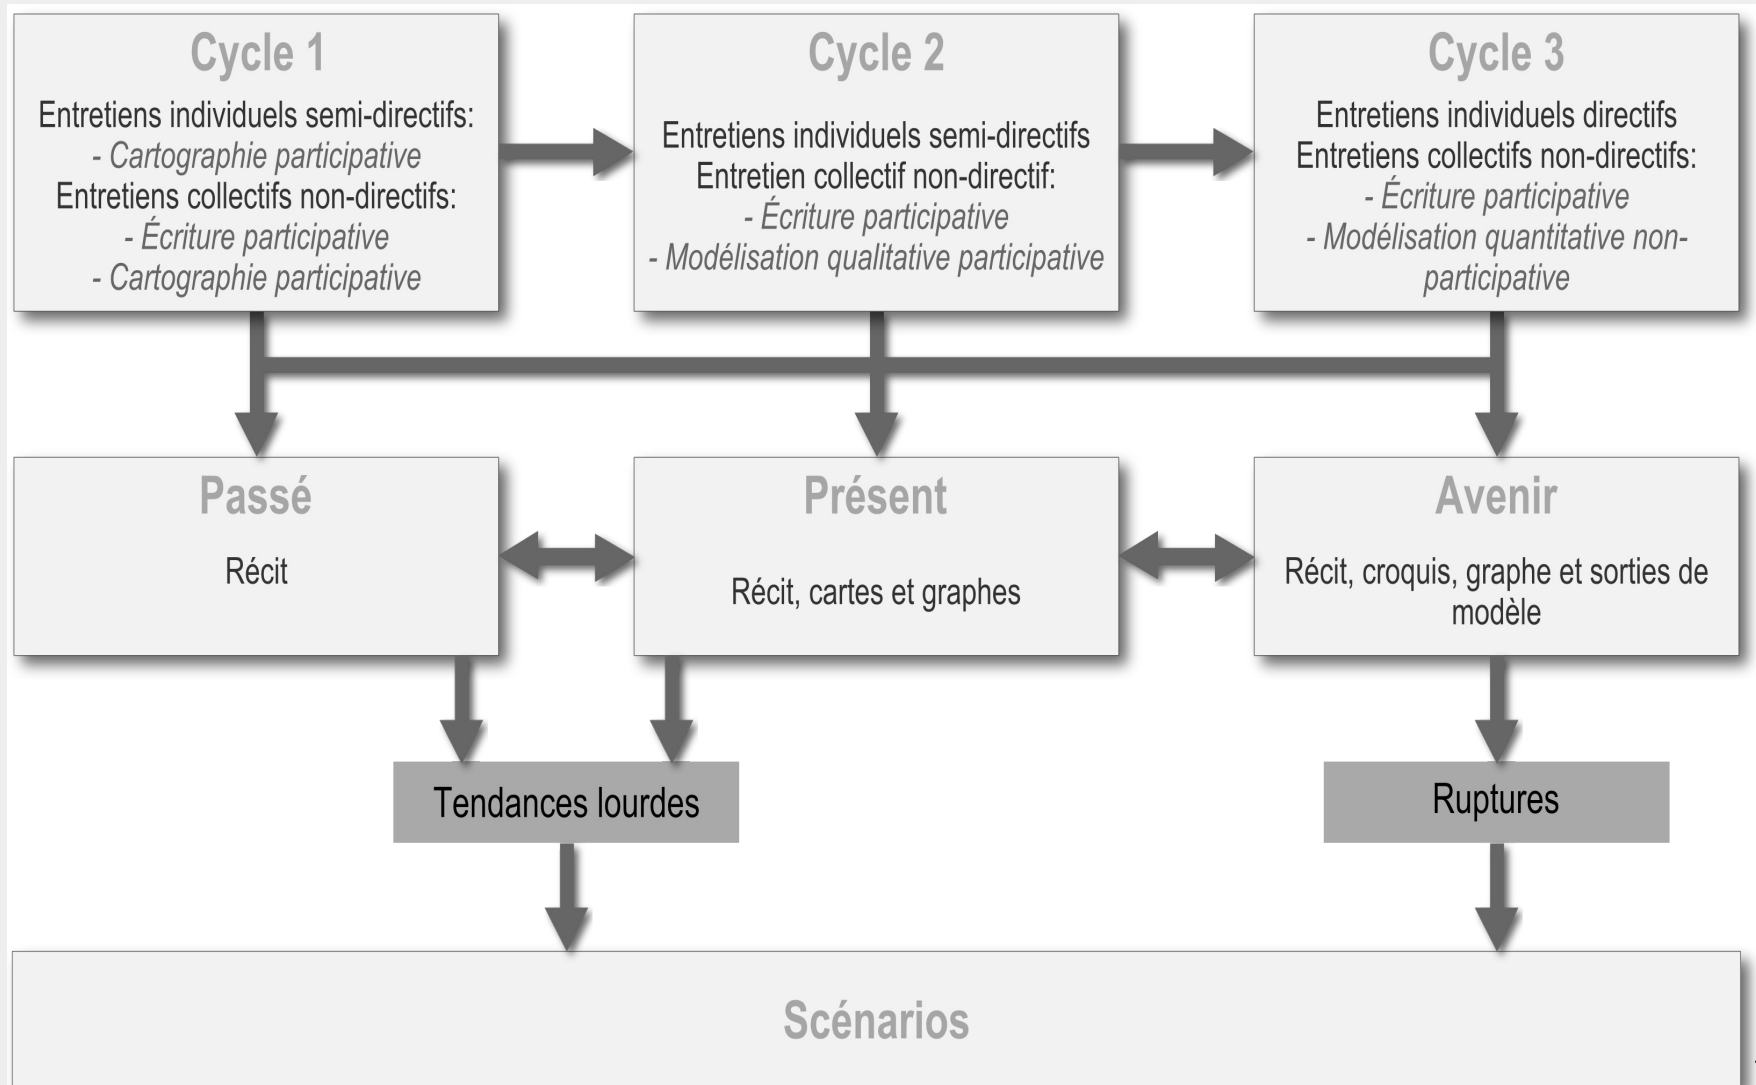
Cycle 1

Entretiens individuels semi-directifs:
- Cartographie participative
Entretiens collectifs non-directifs:
- Écriture participative
- Cartographie participative

Cycle 2

Entretiens individuels semi-directifs
Entretien collectif non-directif:
- Écriture participative
- Modélisation qualitative participative

Cycle 3

Entretiens individuels directifs
Entretiens collectifs non-directifs:
- Écriture participative
- Modélisation quantitative non-participative

Passé

Récit

Présent

Récit, cartes et graphes

Avenir

Récit, croquis, graphe et sorties de modèle

Tendances lourdes

Ruptures

Scénarios